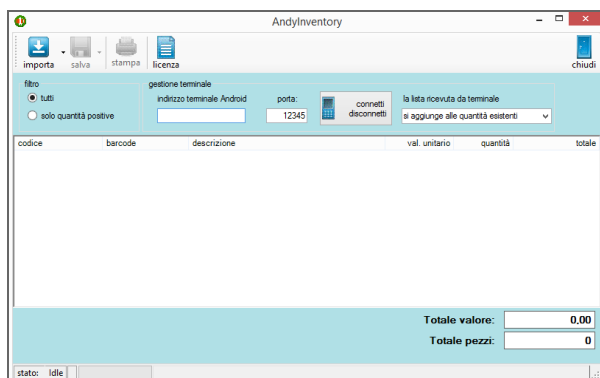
AndyInventory

importa
salva
stampa
licenza
chiudi

filtro
tutti
solo quantità positive

gestione terminale
indirizzo terminale Android
porta:
12345
connetti
disconnetti
la lista ricevuta da terminale
si aggiunge alle quantità esistenti

| codice | barcode | descrizione | val. unitario | quantità | totale |
|---|---|---|---|---|---|

Totale valore: 0,00
Totale pezzi: 0

stato: Idle